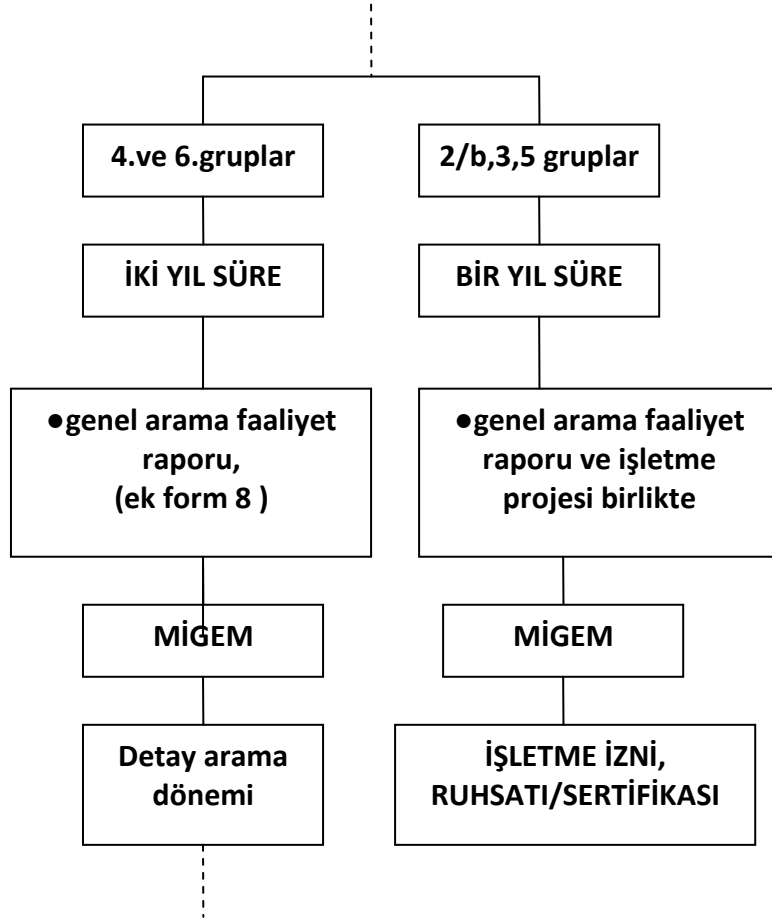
4.ve 6.gruplar

İKİ YIL SÜRE

●genel arama faaliyet raporu, (ek form 8 )

MİGEM

Detay arama dönemi

2/b,3,5 gruplar

BİR YIL SÜRE

●genel arama faaliyet raporu ve işletme projesi birlikte

MİGEM

İŞLETME İZNİ, RUHSATI/SERTİFİKASI